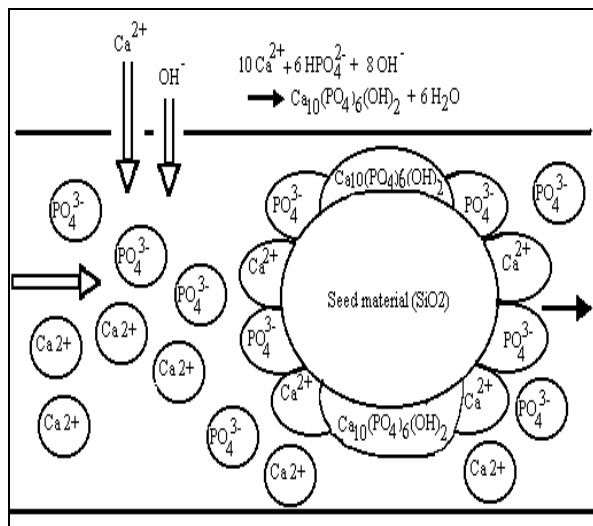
$Ca^{2+}$

$OH^-$

$10\,Ca^{2+} + 6\,HPO_4^{2-} + 8\,OH^-$
$\rightarrow Ca_{10}(PO_4)_6(OH)_2 + 6\,H_2O$

$PO_4^{3-}$

$PO_4^{3-}$

$PO_4^{3-}$

Ca 2+

Ca 2+

Ca 2+

Ca 2+

$Ca_{10}(PO_4)_6(OH)_2$

$PO_4^{3-}$

$PO_4^{3-}$

$PO_4^{3-}$

$Ca^{2+}$

$Ca^{2+}$

Seed material (SiO2)

$PO_4^{3-}$

$PO_4^{3-}$

$Ca^{2+}$

$Ca^{2+}$

$PO_4^{3-}$

$Ca_{10}(PO_4)_6(OH)_2$

$PO_4^{3-}$

$PO_4^{3-}$

Ca 2+

Ca 2+